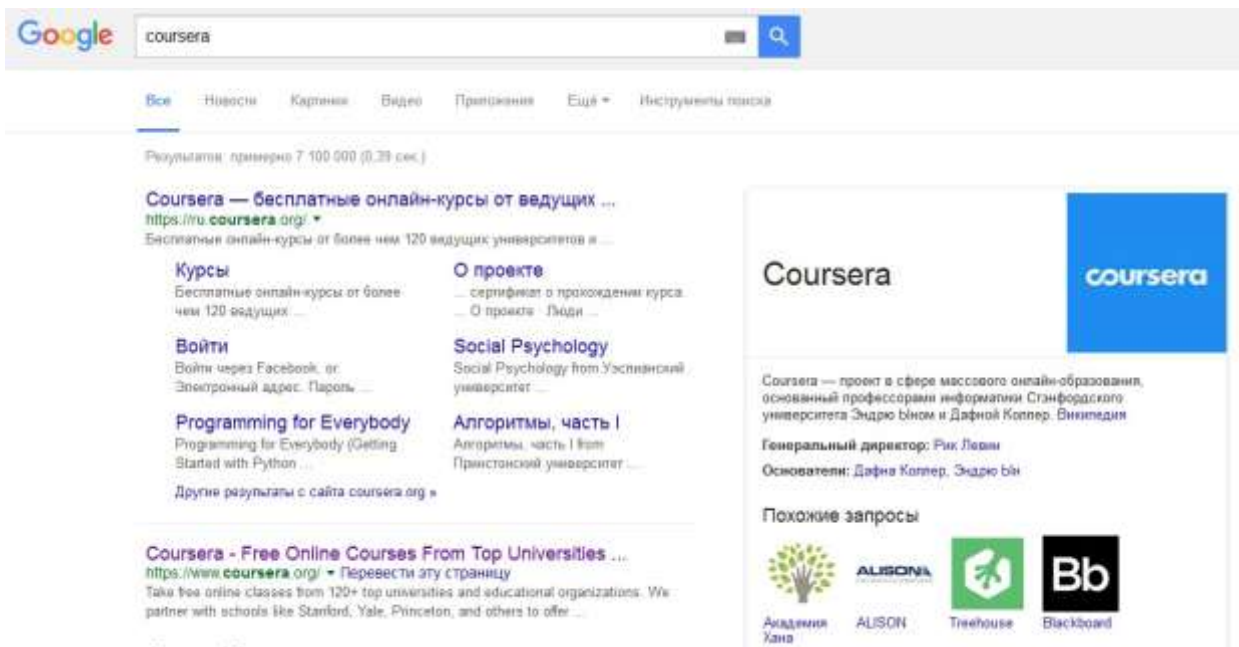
Google

coursera

Все Новости Картинки Видео Приложения Ещё ▾ Инструменты поиска

Результатов: примерно 7 100 000 (0,39 сек.)

Coursera — бесплатные онлайн-курсы от ведущих ...
https://ru.coursera.org/ ▾
Бесплатные онлайн-курсы от более чем 120 ведущих университетов и ...

Курсы
Бесплатные онлайн-курсы от более чем 120 ведущих ...

О проекте
... сертификат о прохождении курса. ... О проекте · Люди ...

Войти
Войти через Facebook, or. Электронный адрес. Пароль ...

Social Psychology
Social Psychology from Уэслианский университет ...

Programming for Everybody
Programming for Everybody (Getting Started with Python ...

Алгоритмы, часть I
Алгоритмы, часть I from Принстонский университет ...

Другие результаты с сайта coursera.org »

Coursera - Free Online Courses From Top Universities ...
https://www.coursera.org/ ▾ Перевести эту страницу
Take free online classes from 120+ top universities and educational organizations. We partner with schools like Stanford, Yale, Princeton, and others to offer ...

Coursera

coursera

Coursera — проект в сфере массового онлайн-образования, основанный профессорами информатики Стэнфордского университета Эндрю Ыном и Дафной Коллер. Википедия

Генеральный директор: Рик Левин

Основатели: Дафна Коллер, Эндрю Ын

Похожие запросы

Академия Хана

ALISON
ALISON

Treehouse

Bb
Blackboard